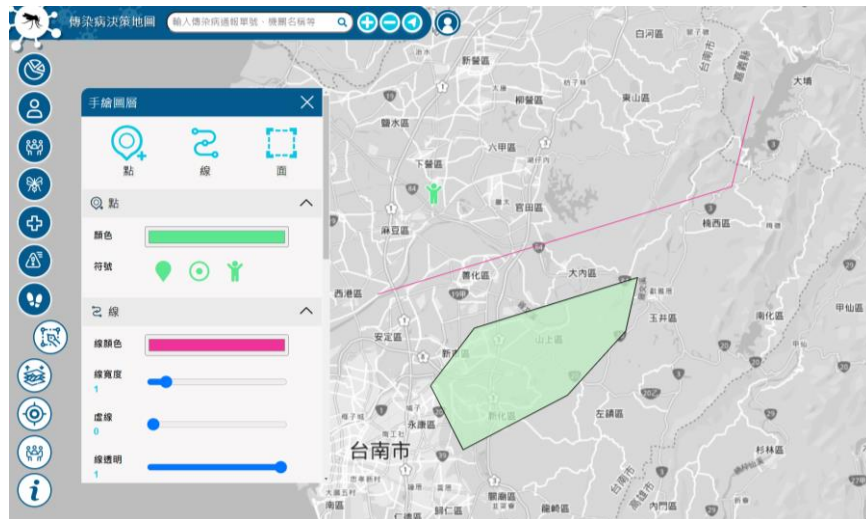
傳染病決策地圖
輸入傳染病通報單號、機關名稱等

手繪圖層
點
線
面

點
顏色
符號

線
線顏色
線寬度
1
虛線
0
線透明
1

白河區
新營區
大埔
柳營區
東山區
鹽水區
六甲區
下營區
官田區
楠西區
麻豆區
大內區
善化區
玉井區
西港區
南化區
甲仙區
安定區
山上區
新市區
左鎮區
新化區
永康區
台南市
杉林區
仁德區
歸仁區
龍崎區
內門區
台南市
高雄市